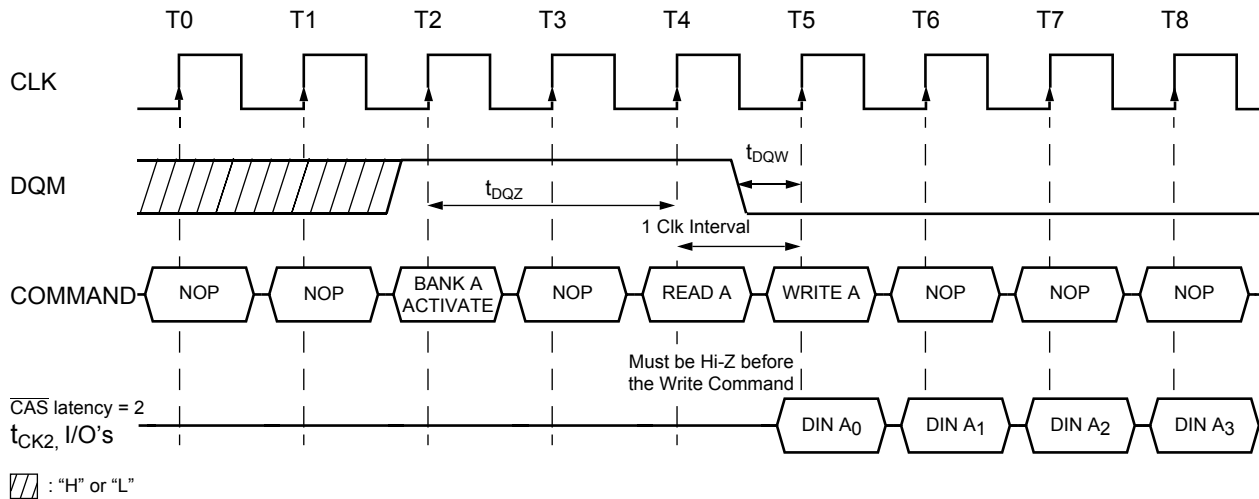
T0 T1 T2 T3 T4 T5 T6 T7 T8

CLK

DQM

$t_{DQW}$

$t_{DQZ}$

1 Clk Interval

COMMAND NOP NOP BANK A ACTIVATE NOP READ A WRITE A NOP NOP NOP

Must be Hi-Z before the Write Command

$\overline{CAS}$ latency = 2
$t_{CK2,}$ I/O's

DIN $A_0$ DIN $A_1$ DIN $A_2$ DIN $A_3$

: "H" or "L"